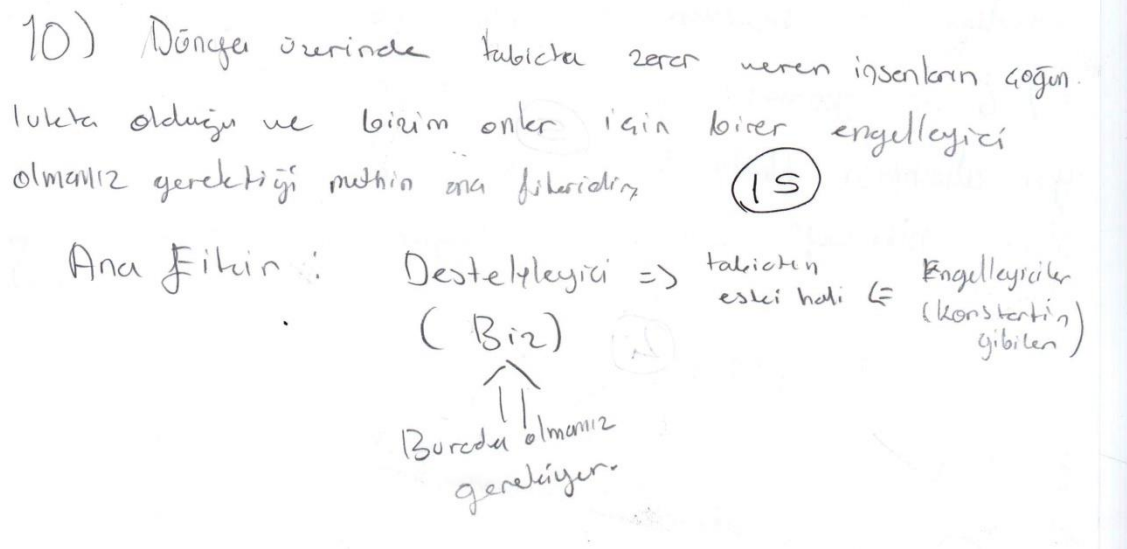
10) Dünya üzerinde tabiata zarar veren insanların çoğunlukta olduğu ve bizim onlar için birer engelleyici olmamız gerektiği metnin ana fikiridir. (15)

Ana Fikir: Destekleyici => tabiatın eski hali <= Engelleyiciler (konstantin gibiler)
(Biz)
Burada olmamız gerekiyor.